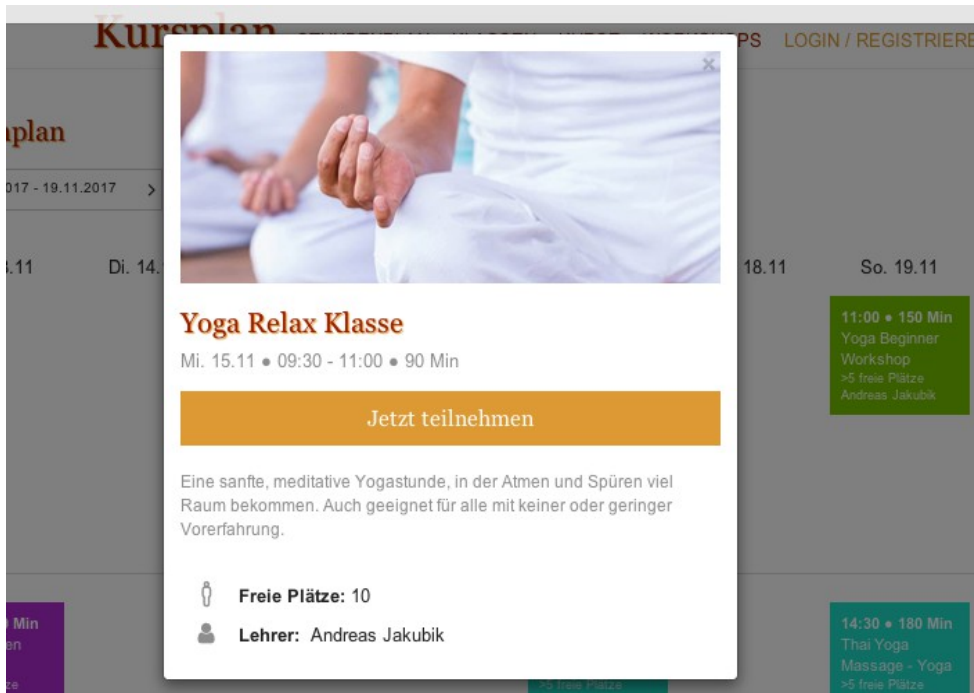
Kursplan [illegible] PS LOGIN / REGISTRIERE

plan

017 - 19.11.2017 >

.11 Di. 14. 18.11 So. 19.11

×

Yoga Relax Klasse

Mi. 15.11 • 09:30 - 11:00 • 90 Min

Jetzt teilnehmen

Eine sanfte, meditative Yogastunde, in der Atmen und Spüren viel Raum bekommen. Auch geeignet für alle mit keiner oder geringer Vorerfahrung.

Freie Plätze: 10

Lehrer: Andreas Jakubik

11:00 • 150 Min
Yoga Beginner Workshop
>5 freie Plätze
Andreas Jakubik

Min
en
ze

>5 freie Plätze

14:30 • 180 Min
Thai Yoga Massage - Yoga
>5 freie Plätze